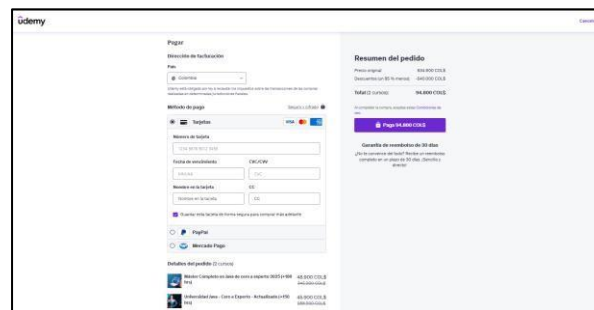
ûdemy

Cancel

Pagar

Dirección de facturación

País

Colombia

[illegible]

Método de pago

Seguro y cifrado

Tarjetas

Número de tarjeta

1234 5678 9012 3456

Fecha de vencimiento

CVC/CVV

MM/AA

CVC

Nombre en la tarjeta

CC

Nombre en la tarjeta

CC

Guardar esta tarjeta de forma segura para compras más adelante

PayPal

Mercado Pago

Detalles del pedido (2 cursos)

Master Completo en Java de cero a experto 2025 (+150 hrs)

49.900 COL$
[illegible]

Universidad Java - Cero a Experto - Actualizado (+150 hrs)

49.900 COL$
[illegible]

Resumen del pedido

Precio original:

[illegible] COL$

Descuentos (un 80 % menos):

-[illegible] COL$

Total (2 cursos):

94.800 COL$

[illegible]

Pagar 94.800 COL$

Garantía de reembolso de 30 días

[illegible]